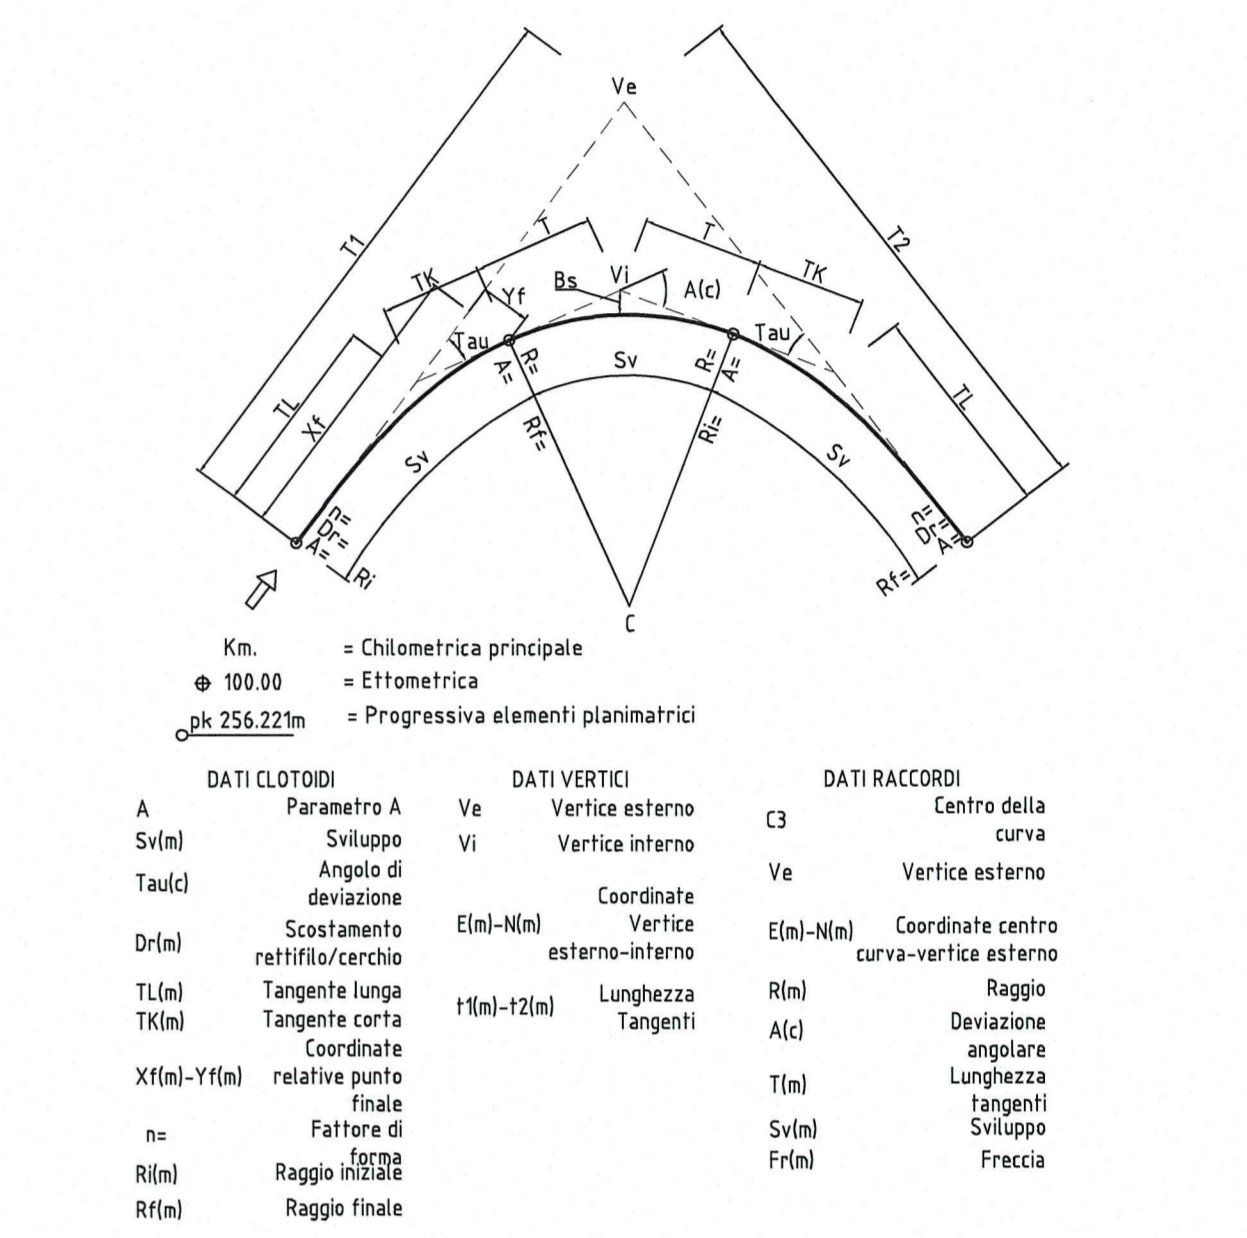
Ve

T1

T2

T

T

TK

Yf

Bs

Vi

A(c)

TK

Tau

R=

Sv

R=

Tau

A=

A=

TL

Xf

Rf=

Ri=

TL

Sv

Sv

n=
Dr=
A=

n=
Dr=
A=

Ri

Rf=

C

Km. = Chilometrica principale
⊕ 100.00 = Ettometrica
pk 256.221m = Progressiva elementi planimatrici

DATI CLOTOIDI

| | |
|---|---|
| A | Parametro A |
| Sv(m) | Sviluppo |
| Tau(c) | Angolo di deviazione |
| Dr(m) | Scostamento rettifilo/cerchio |
| TL(m) | Tangente lunga |
| TK(m) | Tangente corta |
| Xf(m)-Yf(m) | Coordinate relative punto finale |
| n= | Fattore di forma |
| Ri(m) | Raggio iniziale |
| Rf(m) | Raggio finale |

DATI VERTICI

| | |
|---|---|
| Ve | Vertice esterno |
| Vi | Vertice interno |
| E(m)-N(m) | Coordinate Vertice esterno-interno |
| t1(m)-t2(m) | Lunghezza Tangenti |

DATI RACCORDI

| | |
|---|---|
| C3 | Centro della curva |
| Ve | Vertice esterno |
| E(m)-N(m) | Coordinate centro curva-vertice esterno |
| R(m) | Raggio |
| A(c) | Deviazione angolare |
| T(m) | Lunghezza tangenti |
| Sv(m) | Sviluppo |
| Fr(m) | Freccia |